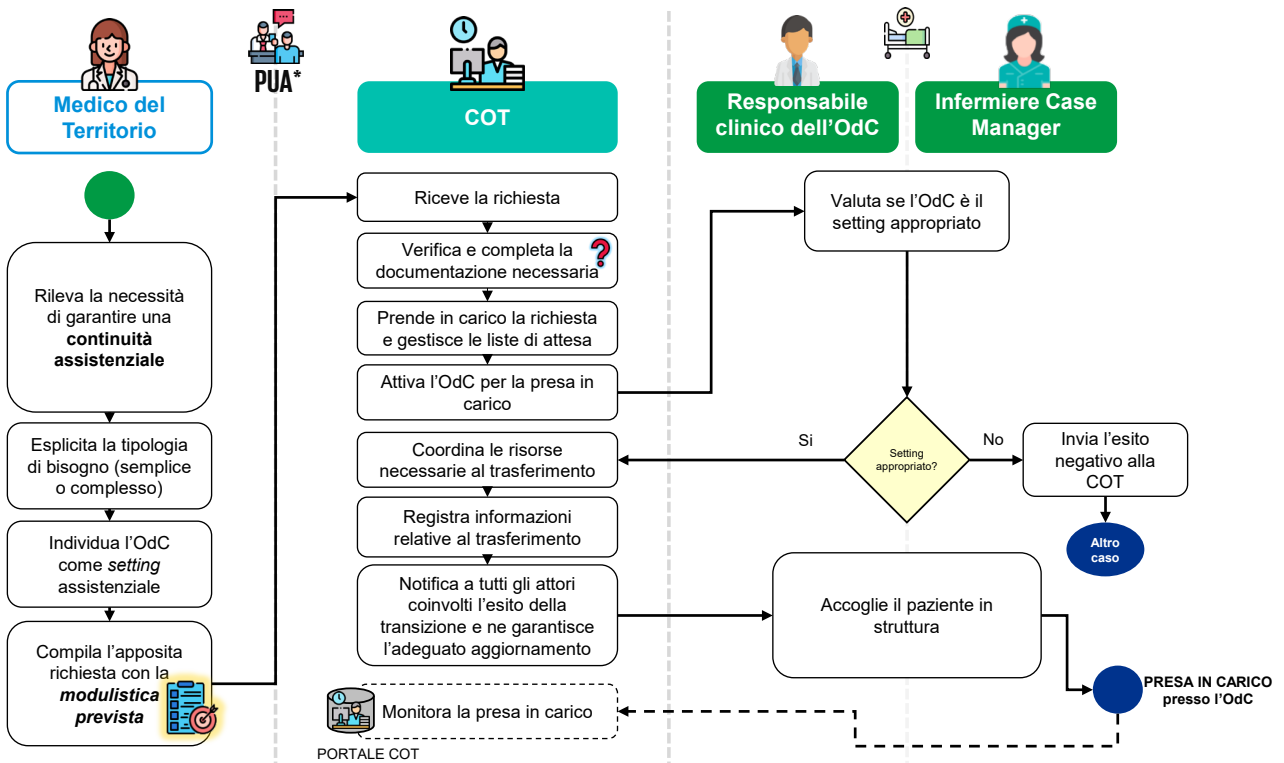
Medico del Territorio

PUA*

COT

Responsabile clinico dell'OdC

Infermiere Case Manager

Rileva la necessità di garantire una **continuità assistenziale**

Esplicita la tipologia di bisogno (semplice o complesso)

Individua l'OdC come *setting* assistenziale

Compila l'apposita richiesta con la ***modulistica prevista***

Riceve la richiesta

Verifica e completa la documentazione necessaria

Prende in carico la richiesta e gestisce le liste di attesa

Attiva l'OdC per la presa in carico

Coordina le risorse necessarie al trasferimento

Registra informazioni relative al trasferimento

Notifica a tutti gli attori coinvolti l'esito della transizione e ne garantisce l'adeguato aggiornamento

Monitora la presa in carico

PORTALE COT

Valuta se l'OdC è il setting appropriato

Si

Setting appropriato?

No

Invia l'esito negativo alla COT

Altro caso

Accoglie il paziente in struttura

PRESA IN CARICO presso l'OdC